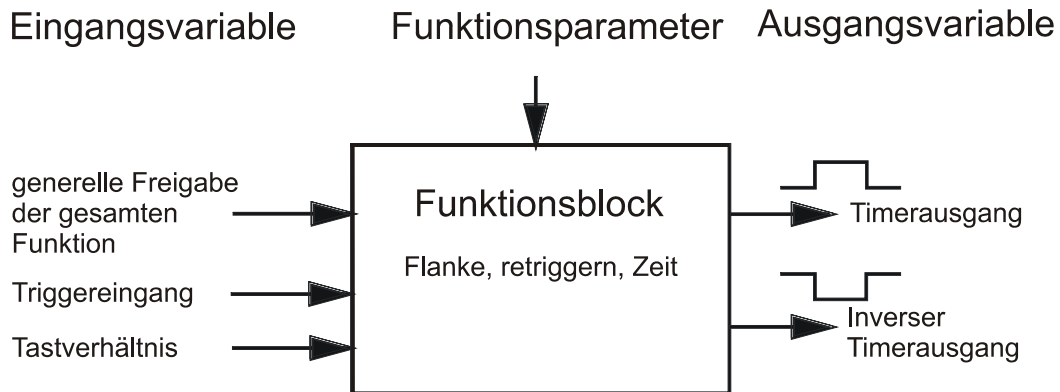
Eingangsvariable

Funktionsparameter

Ausgangsvariable

generelle Freigabe der gesamten Funktion

Triggereingang

Tastverhältnis

Funktionsblock

Flanke, retriggern, Zeit

Timerausgang

Inverser Timerausgang